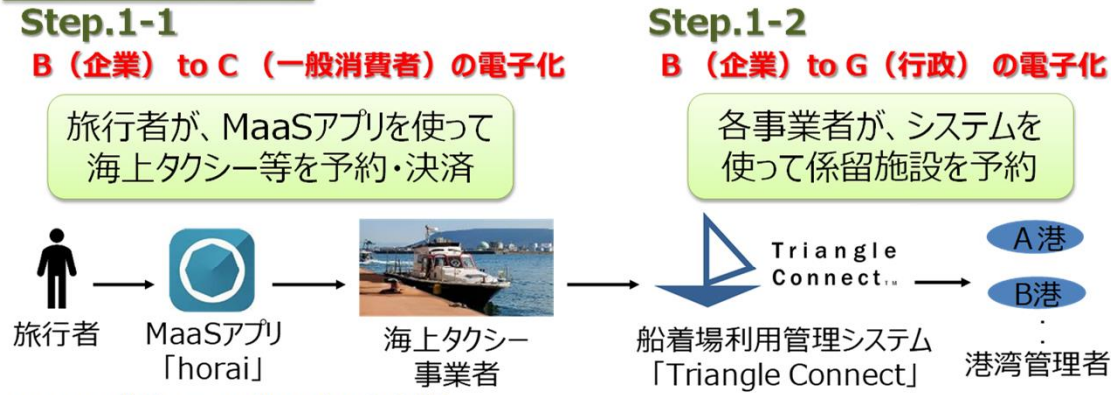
Step.1-1
B（企業） to C （一般消費者）の電子化

旅行者が、MaaSアプリを使って海上タクシー等を予約・決済

旅行者

MaaSアプリ「horai」

海上タクシー事業者

Step.1-2
B （企業）to G（行政） の電子化

各事業者が、システムを使って係留施設を予約

Triangle Connect™

船着場利用管理システム「Triangle Connect」

A港

B港

港湾管理者